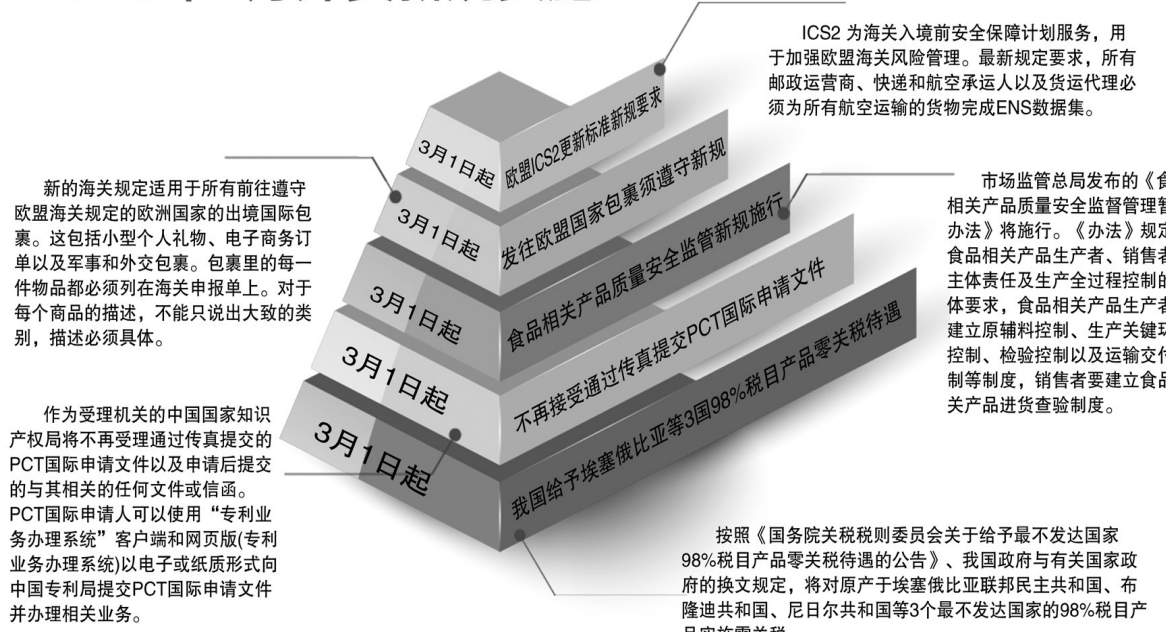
ICS2 为海关入境前安全保障计划服务，用于加强欧盟海关风险管理。最新规定要求，所有邮政运营商、快递和航空承运人以及货运代理必须为所有航空运输的货物完成ENS数据集。

3月1日起 欧盟ICS2更新标准新规要求

3月1日起 发往欧盟国家包裹须遵守新规

3月1日起 食品相关产品质量安全监管新规施行

3月1日起 不再接受通过传真提交PCT国际申请文件

3月1日起 我国给予埃塞俄比亚等3国98%税目产品零关税待遇

新的海关规定适用于所有前往遵守欧盟海关规定的欧洲国家的出境国际包裹。这包括小型个人礼物、电子商务订单以及军事和外交包裹。包裹里的每一件物品都必须列在海关申报单上。对于每个商品的描述，不能只说出大致的类别，描述必须具体。

市场监管总局发布的《食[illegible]相关产品质量安全监督管理暂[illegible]办法》将施行。《办法》规定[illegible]食品相关产品生产者、销售者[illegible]主体责任及生产全过程控制的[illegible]体要求，食品相关产品生产者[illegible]建立原辅料控制、生产关键环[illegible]控制、检验控制以及运输交付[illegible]制等制度，销售者要建立食品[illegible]关产品进货查验制度。

作为受理机关的中国国家知识产权局将不再受理通过传真提交的PCT国际申请文件以及申请后提交的与其相关的任何文件或信函。PCT国际申请人可以使用“专利业务办理系统”客户端和网页版(专利业务办理系统)以电子或纸质形式向中国专利局提交PCT国际申请文件并办理相关业务。

按照《国务院关税税则委员会关于给予最不发达国家98%税目产品零关税待遇的公告》、我国政府与有关国家政府的换文规定，将对原产于埃塞俄比亚联邦民主共和国、布隆迪共和国、尼日尔共和国等3个最不发达国家的98%税目产品实施零关税。